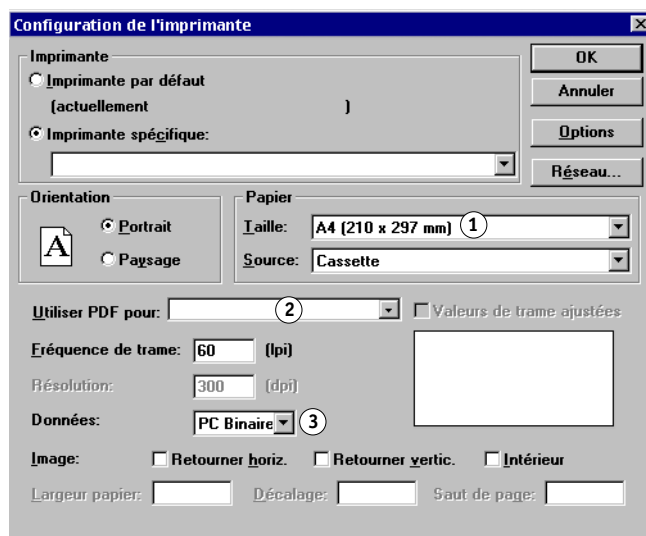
Configuration de l'imprimante

Imprimante
Imprimante par défaut
(actuellement )
Imprimante spécifique:

OK
Annuler
Options
Réseau...

Orientation
A
Portrait
Paysage

Papier
Taille: A4 (210 x 297 mm) 1
Source: Cassette

Utiliser PDF pour: 2
Valeurs de trame ajustées

Fréquence de trame: 60 (lpi)
Résolution: 300 (dpi)
Données: PC Binaire 3

Image: Retourner horiz. Retourner vertic. Intérieur

Largeur papier: Décalage: Saut de page: